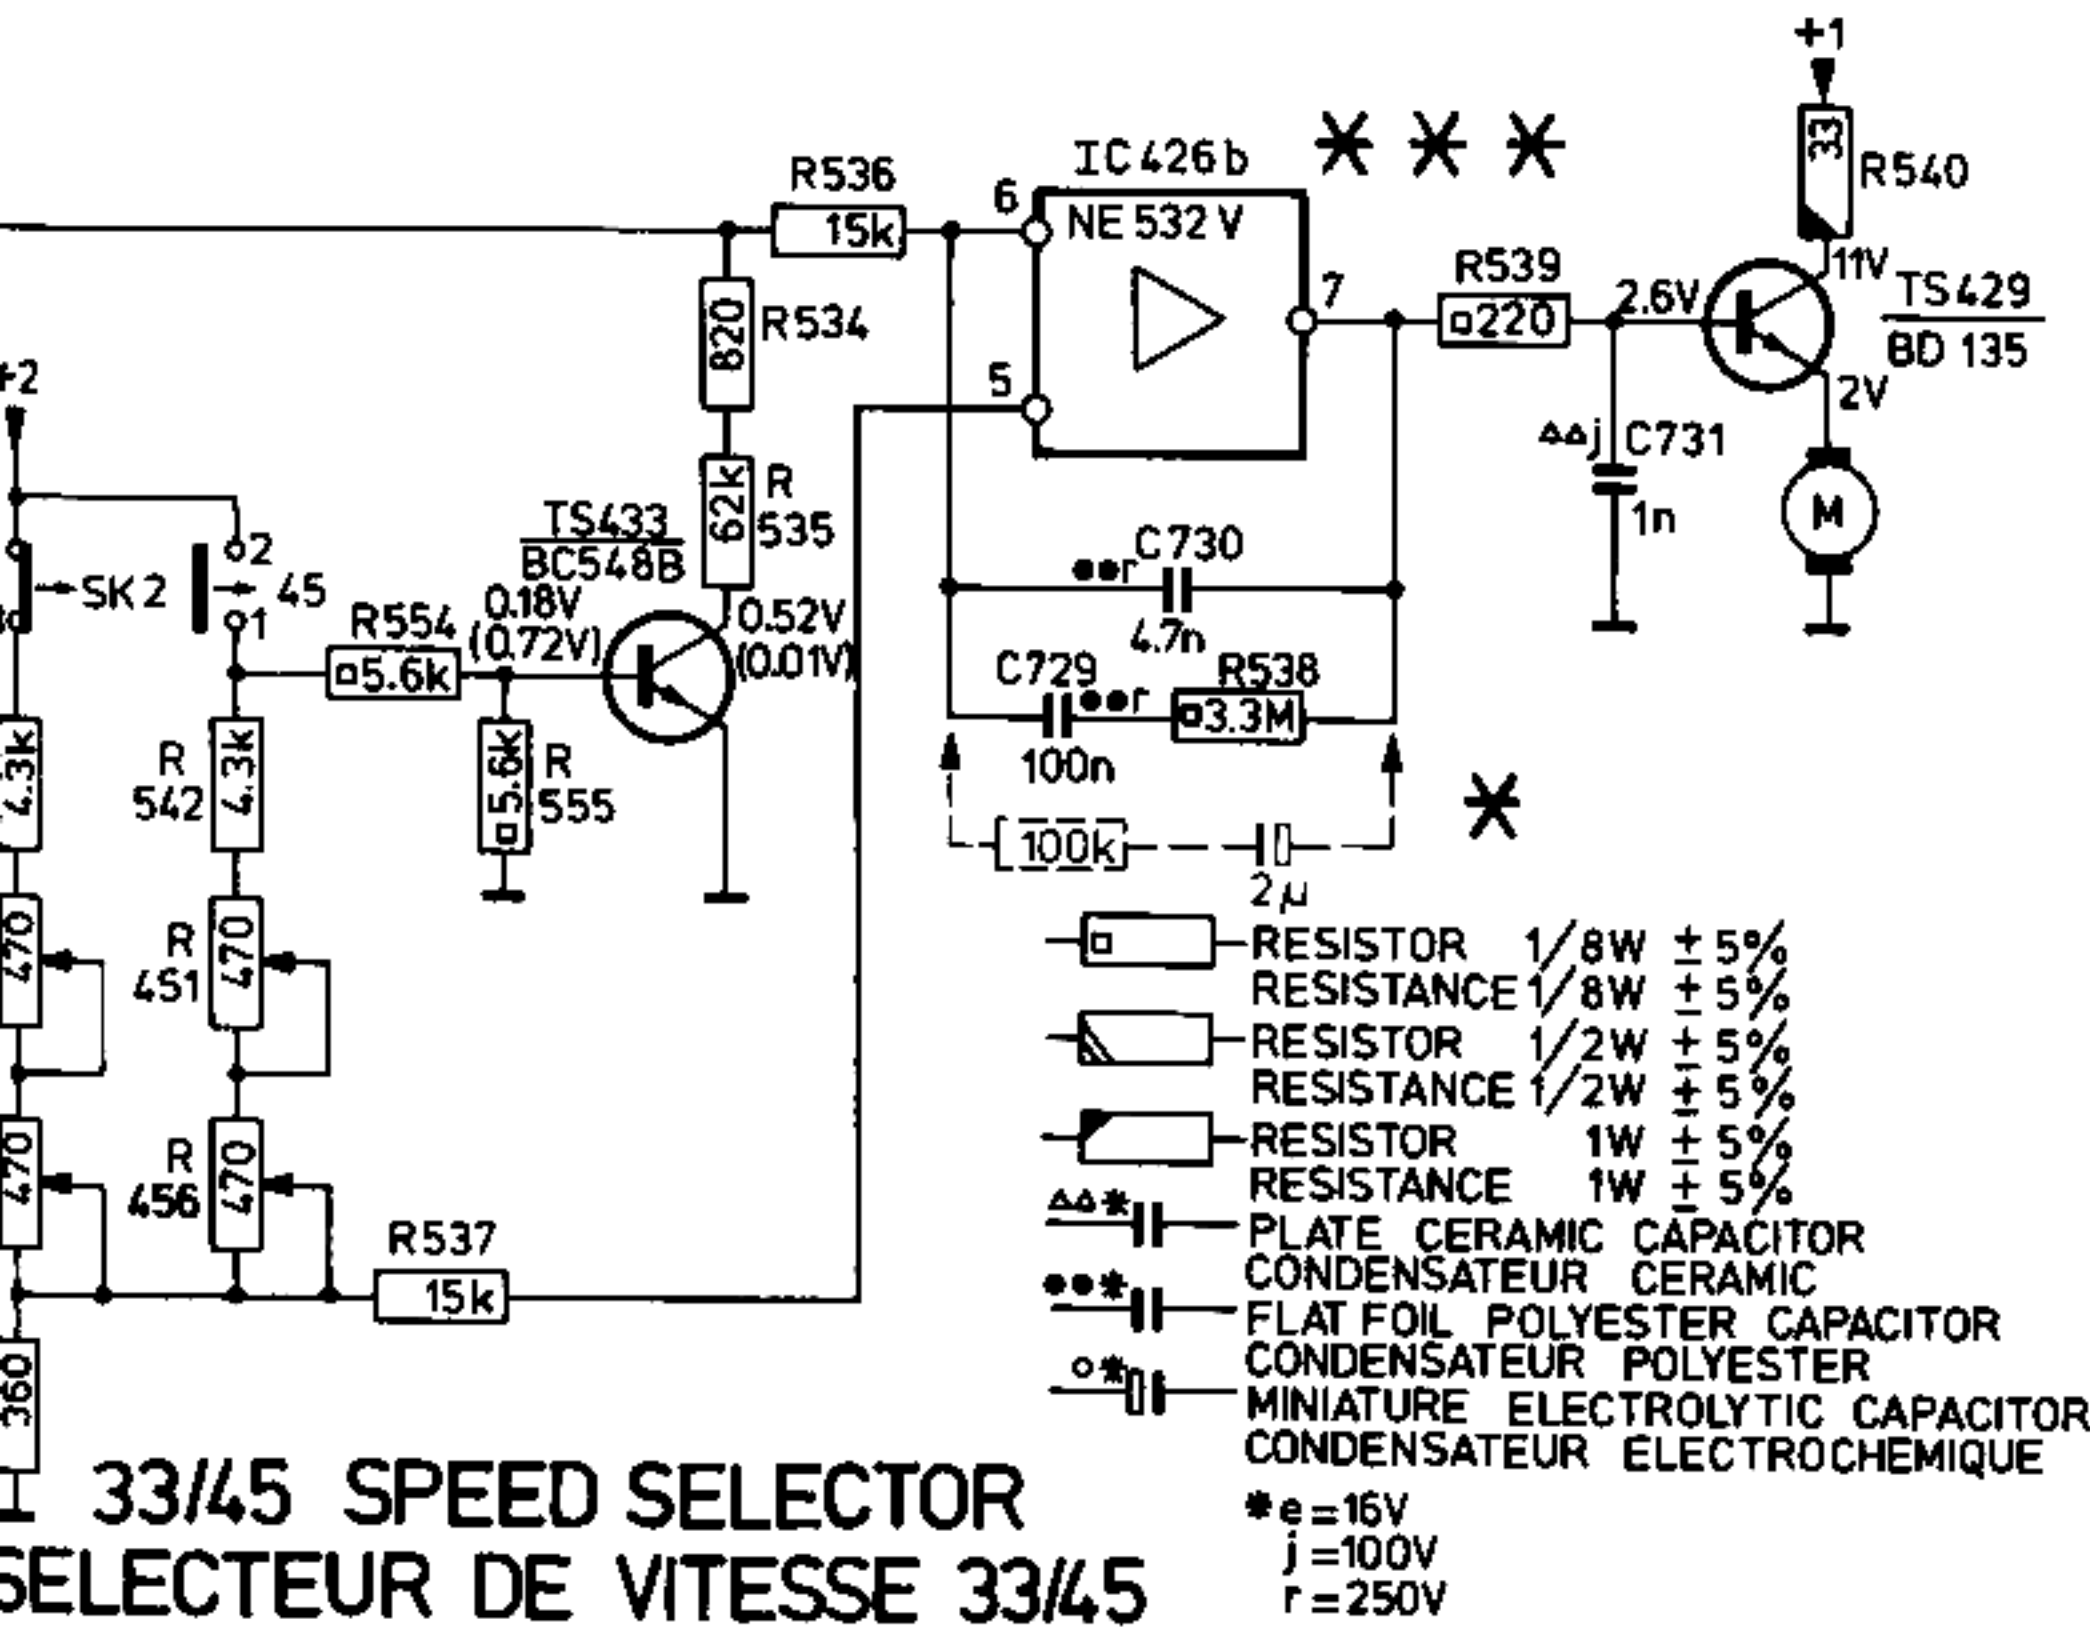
+1
IC426b
NE 532 V
R536
15k
6
5
7
R540
33
11V
TS429
BD 135
R539
220
2.6V
2V
R534
820
R
535
62k
C731
1n
M
+2
SK 2
2
45
1
TS433
BC548B
R554
5.6k
0.18V
(0.72V)
0.52V
(0.01V)
C730
4.7n
C729
100n
R538
3.3M
4.3k
R
542
4.3k
5.6k
R
555
100k
2µ
470
R
451
470
470
R
456
470
R537
15k
360
RESISTOR 1/8W ± 5%
RESISTANCE 1/8W ± 5%
RESISTOR 1/2W ± 5%
RESISTANCE 1/2W ± 5%
RESISTOR 1W ± 5%
RESISTANCE 1W ± 5%
PLATE CERAMIC CAPACITOR
CONDENSATEUR CERAMIC
FLAT FOIL POLYESTER CAPACITOR
CONDENSATEUR POLYESTER
MINIATURE ELECTROLYTIC CAPACITOR
CONDENSATEUR ELECTROCHEMIQUE
*e = 16V
j = 100V
r = 250V
33/45 SPEED SELECTOR
SELECTEUR DE VITESSE 33/45